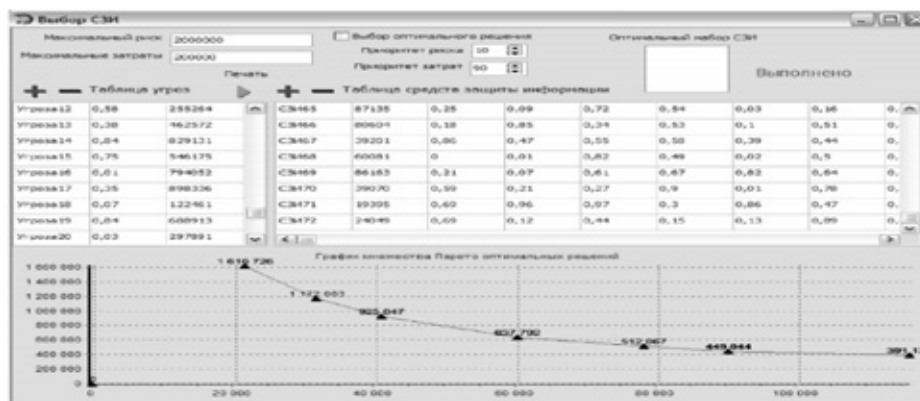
Выбор СЗИ

Максимальный риск 2000000
Максимальные затраты 200000

Выбор оптимального решения
Приоритет риска 10
Приоритет затрат 90

Оптимальный набор СЗИ

Выполнено

Печать

Таблица угроз

| Угроза12 | 0,58 | 255264 |
|---|---|---|
| Угроза13 | 0,38 | 462572 |
| Угроза14 | 0,84 | 829131 |
| Угроза15 | 0,75 | 546175 |
| Угроза16 | 0,81 | 794052 |
| Угроза17 | 0,35 | 898336 |
| Угроза18 | 0,07 | 122461 |
| Угроза19 | 0,64 | 688913 |
| Угроза20 | 0,03 | 297891 |

Таблица средств защиты информации

| СЗИ65 | 87135 | 0,25 | 0,09 | 0,72 | 0,54 | 0,03 | 0,16 | 0, |
|---|---|---|---|---|---|---|---|---|
| СЗИ66 | 80601 | 0,18 | 0,85 | 0,34 | 0,53 | 0,1 | 0,51 | 0, |
| СЗИ67 | 39201 | 0,86 | 0,47 | 0,55 | 0,58 | 0,39 | 0,44 | 0, |
| СЗИ68 | 60081 | 0 | 0,01 | 0,82 | 0,49 | 0,02 | 0,5 | 0, |
| СЗИ69 | 86163 | 0,21 | 0,07 | 0,61 | 0,67 | 0,82 | 0,64 | 0, |
| СЗИ70 | 39070 | 0,59 | 0,21 | 0,27 | 0,9 | 0,01 | 0,78 | 0, |
| СЗИ71 | 19305 | 0,60 | 0,96 | 0,07 | 0,3 | 0,86 | 0,47 | 0, |
| СЗИ72 | 24049 | 0,69 | 0,12 | 0,44 | 0,15 | 0,13 | 0,89 | 0, |

График множества Парето оптимальных решений

1 600 000
1 400 000
1 200 000
1 000 000
800 000
600 000
400 000
200 000
0

1 610 726
1 172 003
925 047
627 790
512 067
449 044
391 1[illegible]

0
20 000
40 000
60 000
80 000
100 000